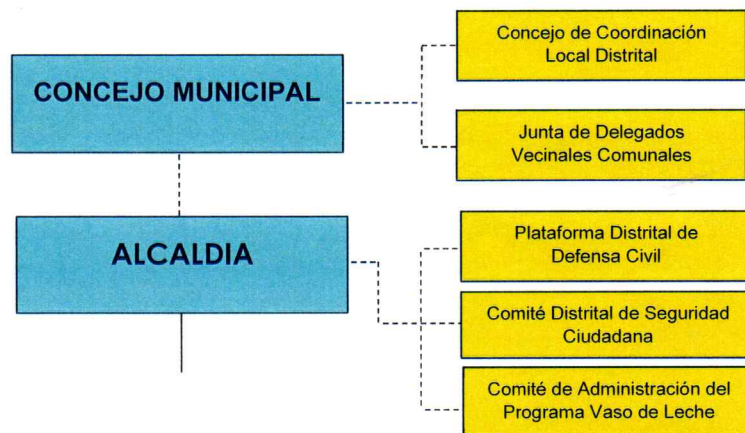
CONCEJO MUNICIPAL

Concejo de Coordinación Local Distrital

Junta de Delegados Vecinales Comunales

ALCALDIA

Plataforma Distrital de Defensa Civil

Comité Distrital de Seguridad Ciudadana

Comité de Administración del Programa Vaso de Leche